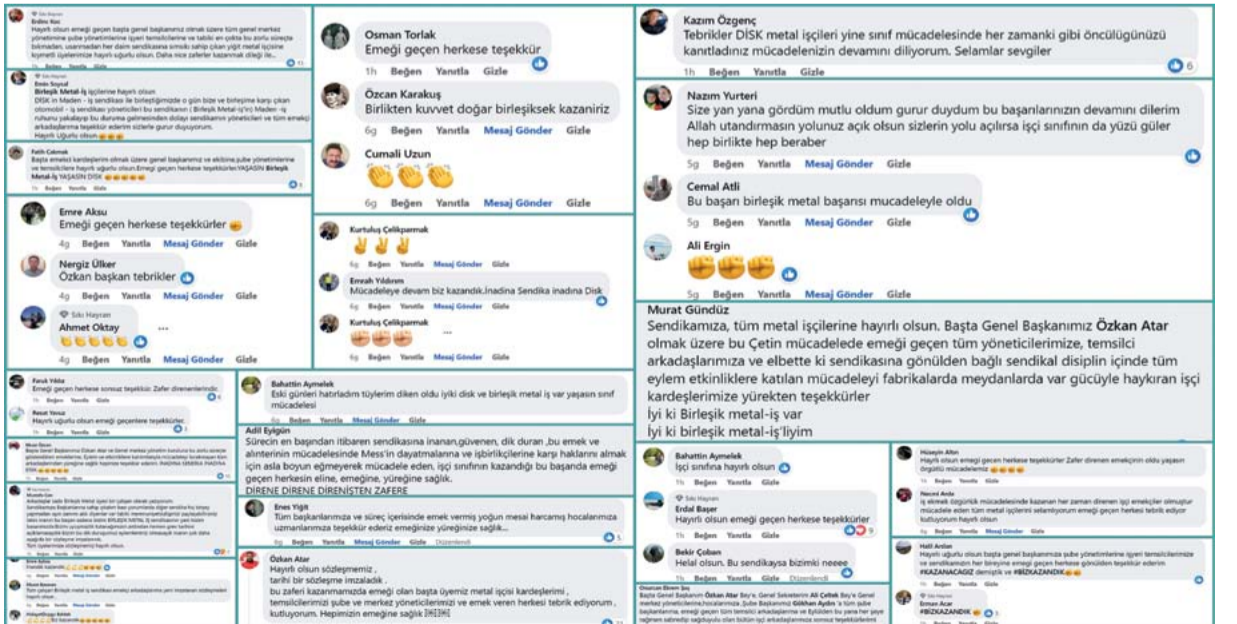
Sıkı Hayran
Erdinç Koc
Hayırlı olsun emeği geçen başta genel başkanımız olmak üzere tüm genel merkez yönetimine şube yönetimlerine işyeri temsilcilerine ve tabiki en çokta bu zorlu süreçte bıkmadan, usanmadan her daim sendikasına sımsıkı sahip çıkan yiğit metal işçisine kıymetli üyelerimize hayırlı uğurlu olsun. Daha nice zaferler kazanmak dileği ile...

Sıkı Hayran
Emin Soysal
Birleşik Metal-iş işçilerine hayırlı olsun
DİSK in Maden - iş sendikası ile birleştiğimizde o gün bize ve birleşime karşı çıkan olumsuz - iş sendikası yöneticileri bu sendikanın ( Birleşik Metal-İş'in) Maden -iş ruhunu yakalayıp bu duruma gelmesinden dolayı sendikamın yöneticileri ve tüm emekçi arkadaşlarıma teşekkür ederim sizlerle gurur duyuyorum.
Hayırlı Uğurlu olsun

Fatih Çakmak
Başta emekçi kardeşlerim olmak üzere genel başkanımız ve ekibine,şube yönetimlerine ve temsilcilere hayırlı uğurlu olsun.Emeği geçen herkese teşekkürler.YAŞASIN Birleşik Metal-İş YAŞASIN DİSK

Emre Aksu
Emeği geçen herkese teşekkürler
4g Beğen Yanıtla Mesaj Gönder Gizle

Nergiz Ülker
Özkan başkan tebrikler
4g Beğen Yanıtla Mesaj Gönder Gizle

Sıkı Hayran
Ahmet Oktay
4g Beğen Yanıtla Mesaj Gönder Gizle

Osman Torlak
Emeği geçen herkese teşekkür
1h Beğen Yanıtla Gizle

Özcan Karakuş
Birlikten kuvvet doğar birleşiksek kazaniriz
6g Beğen Yanıtla Mesaj Gönder Gizle

Cumali Uzun
6g Beğen Yanıtla Mesaj Gönder Gizle

Kurtuluş Çelikparmak
6g Beğen Yanıtla Mesaj Gönder Gizle

Emrah Yıldırım
Mücadeleye devam biz kazandık.İnadına Sendika inadına Disk
6g Beğen Yanıtla Mesaj Gönder Gizle

Kurtuluş Çelikparmak
6g Beğen Yanıtla Mesaj Gönder Gizle

Kazım Özgenç
Tebrikler DİSK metal işçileri yine sınıf mücadelesinde her zamanki gibi öncülüğünüzü kanıtladınız mücadelenizin devamını diliyorum. Selamlar sevgiler
1h Beğen Yanıtla Gizle 6

Nazım Yurteri
Size yan yana gördüm mutlu oldum gurur duydum bu başarılarınızın devamını dilerim Allah utandırmasın yolunuz açık olsun sizlerin yolu açılırsa işçi sınıfının da yüzü güler hep birlikte hep beraber
5g Beğen Yanıtla Mesaj Gönder Gizle

Cemal Atli
Bu başarı birleşik metal başarısı mücadeleyle oldu
5g Beğen Yanıtla Mesaj Gönder Gizle

Ali Ergin
5g Beğen Yanıtla Mesaj Gönder Gizle

Murat Gündüz
Sendikamıza, tüm metal işçilerine hayırlı olsun. Başta Genel Başkanımız Özkan Atar olmak üzere bu Çetin mücadelede emeği geçen tüm yöneticilerimize, temsilci arkadaşlarımıza ve elbette ki sendikasına gönülden bağlı sendikal disiplin içinde tüm eylem etkinliklere katılan mücadeleyi fabrikalarda meydanlarda var gücüyle haykıran işçi kardeşlerimize yürekten teşekkürler
İyi ki Birleşik metal-iş var
İyi ki birleşik metal-iş'liyim

Faruk Yıldız
Emeği geçen herkese sonsuz teşekkür. Zafer direnenlerindir.

Resat Yavuz
Hayırlı uğurlu olsun emeği geçenlere teşekkürler.

Mesut Bıçen
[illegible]

Mustafa Can
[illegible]

Bahattin Aymelek
Eski günleri hatırladım tüylerim diken oldu iyiki disk ve birleşik metal iş var yaşasın sınıf mücadelesi
1h Beğen Yanıtla Mesaj Gönder Gizle

Adil Eyiigün
Sürecin en başından itibaren sendikasına inanan,güvenen, dik duran ,bu emek ve alinterinin mücadelesinde Mess'in dayatmalanna ve işbirlikçilerine karşı haklarını almak için asla boyun eğmeyerek mücadele eden, işçi sınıfının kazandığı bu başanda emeği geçen herkesin eline, emeğine, yüreğine sağlık.
DİRENE DİRENE DİRENİŞTEN ZAFERE

Enes Yiğit
Tüm başkanlarımıza ve süreç içerisinde emek vermiş yoğun mesai harcamış hocalarımıza uzmanlarımıza teşekkür ederiz emeğinize yüreğinize sağlık...
6g Beğen Yanıtla Mesaj Gönder Gizle Düzenlendi

Özkan Atar
Hayırlı olsun sözleşmemiz ,
tarihi bir sözleşme imzaladık .
bu zaferi kazanmamızda emeği olan başta üyemiz metal işçisi kardeşlerimi , temsilcilerimizi şube ve merkez yöneticilerimizi ve emek veren herkesi tebrik ediyorum , kutluyorum. Hepimizin emeğine sağlık

Bahattin Aymelek
İşçi sınıfına hayırlı olsun
1h Beğen Yanıtla Gizle

Sıkı Hayran
Erdal Başer
Hayırlı olsun emeği geçen herkese teşekkürler
6g Beğen Yanıtla Gizle

Bekir Çoban
Helal olsun. Bu sendikaysa bizimki neeee
6g Beğen Yanıtla Gizle Düzenlendi

Hüseyin Altın
Hayırlı olsun emeği geçen herkese teşekkürler Zafer direnen emekçinin oldu yaşasın örgütlü mücadelemiz

Neceni Avda
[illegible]

Halil Arslan
Hayırlı uğurlu olsun başta genel başkanımıza şube yönetimlerine işyeri temsilcilerimize ve sendikamızın her bireyine emeği geçen herkese gönülden teşekkür ederim #KAZANACAGIZ demiştik ve #BİZKAZANDIK

Ercan Acar
#BİZKAZANDIK